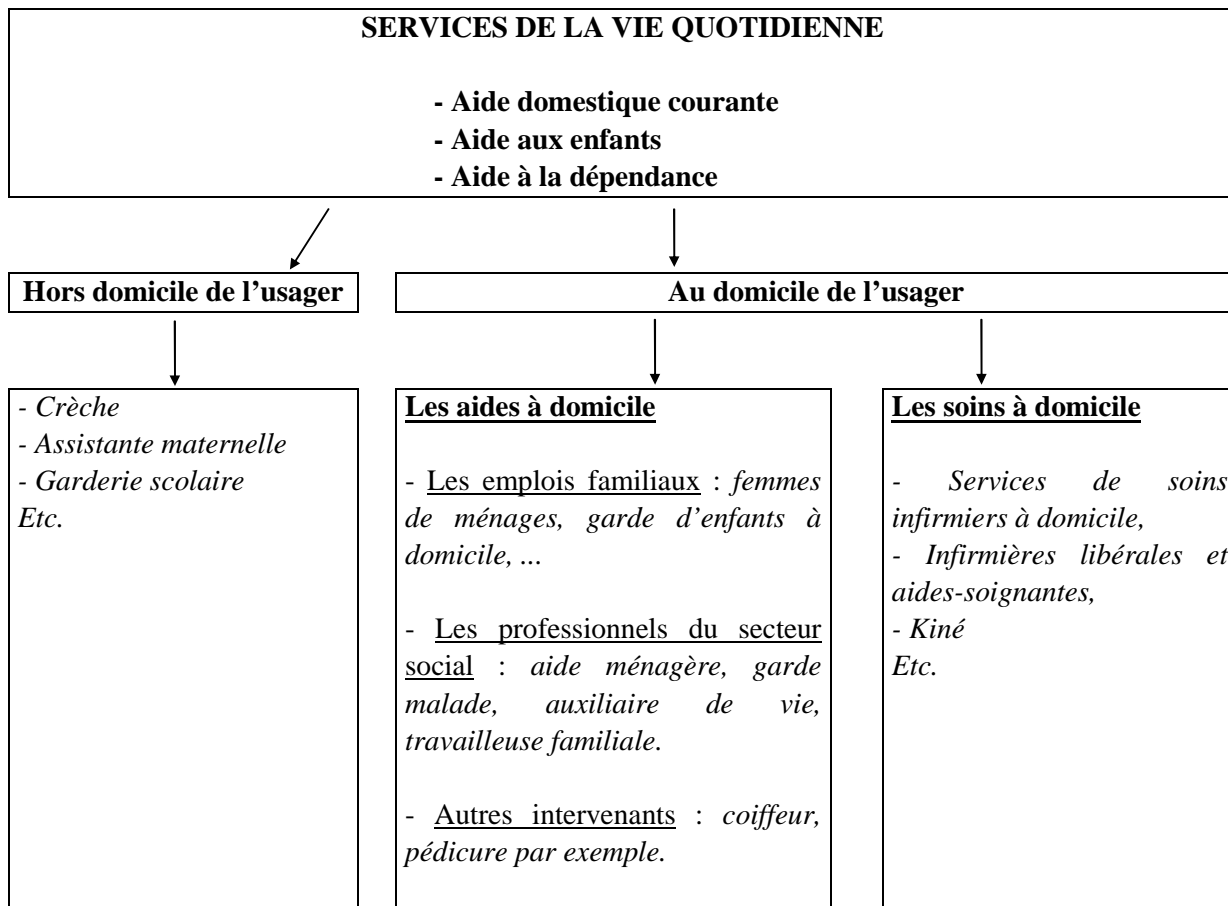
SERVICES DE LA VIE QUOTIDIENNE

- Aide domestique courante
- Aide aux enfants
- Aide à la dépendance

Hors domicile de l'usager

Au domicile de l'usager

- Crèche
- Assistante maternelle
- Garderie scolaire
Etc.

Les aides à domicile

- Les emplois familiaux : femmes de ménages, garde d'enfants à domicile, ...

- Les professionnels du secteur social : aide ménagère, garde malade, auxiliaire de vie, travailleuse familiale.

- Autres intervenants : coiffeur, pédicure par exemple.

Les soins à domicile

- Services de soins infirmiers à domicile,
- Infirmières libérales et aides-soignantes,
- Kiné
Etc.